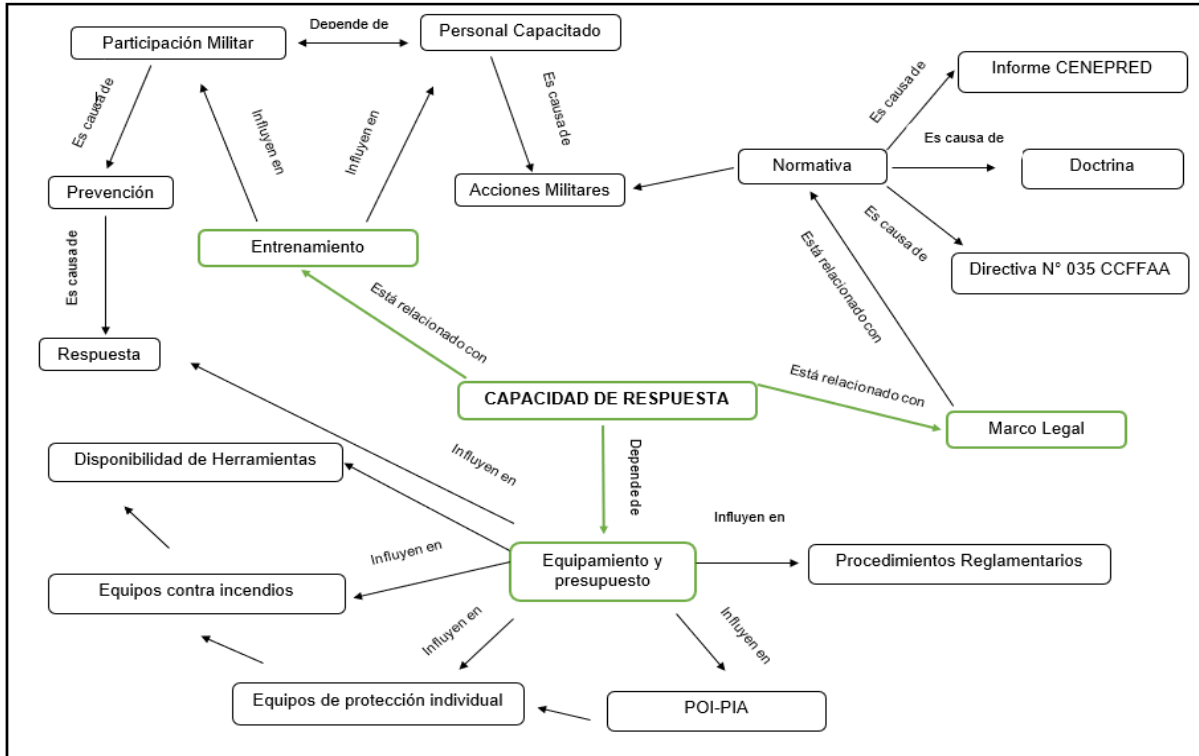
Participación Militar

Depende de

Personal Capacitado

Es causa de

Influyen en

Influyen en

Es causa de

Informe CENEPRED

Es causa de

Es causa de

Prevención

Acciones Militares

Normativa

Doctrina

Es causa de

Entrenamiento

Es causa de

Está relacionado con

Directiva N° 035 CCFFAA

Está relacionado con

Respuesta

Está relacionado con

CAPACIDAD DE RESPUESTA

Marco Legal

Disponibilidad de Herramientas

Influyen en

Depende de

Influyen en

Influyen en

Equipamiento y presupuesto

Procedimientos Reglamentarios

Equipos contra incendios

Influyen en

Influyen en

Equipos de protección individual

POI-PIA